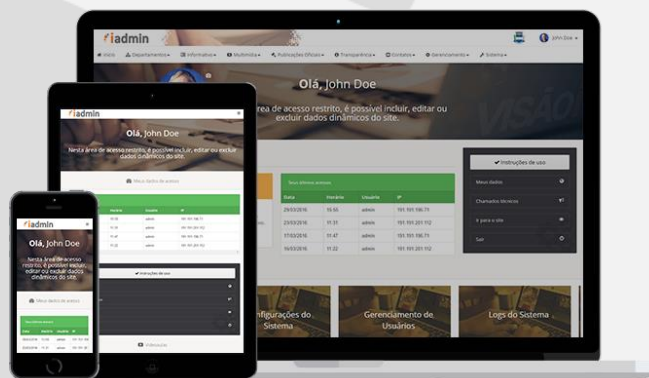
iadmin

Início Departamentos Informativo Multimídia Publicações Oficiais Transparência Contatos Gerenciamento Sistema

John Doe

Olá, John Doe

Nesta área de acesso restrito, é possível incluir, editar ou excluir dados dinâmicos do site.

VISÃO

Seus últimos acessos

| Data | Horário | Usuário | IP |
|---|---|---|---|
| 29/03/2016 | 15:55 | admin | 191.191.158.71 |
| 23/03/2016 | 11:31 | admin | 191.191.201.112 |
| 17/03/2016 | 11:47 | admin | 191.191.158.71 |
| 16/03/2016 | 11:22 | admin | 191.191.201.112 |

Instruções de uso

Meus dados

Chamados técnicos

Ir para o site

Sair

Configurações do Sistema

Gerenciamento de Usuários

Logs do Sistema

iadmin

Olá, John Doe

Nesta área de acesso restrito, é possível incluir, editar ou excluir dados dinâmicos do site.

Meus dados de acesso

Instruções de uso

iadmin

Olá, John Doe

Nesta área de acesso restrito, é possível incluir, editar ou excluir dados dinâmicos do site.

Meus dados de acesso

Seus últimos acessos